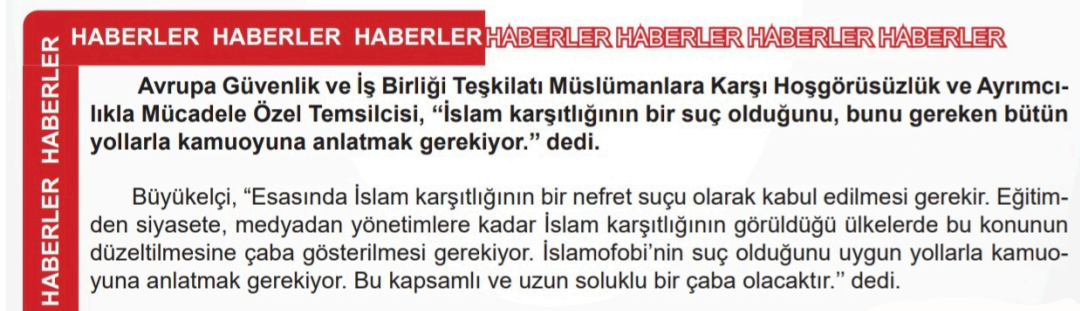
HABERLER HABERLER

HABERLER HABERLER HABERLER HABERLER HABERLER HABERLER HABERLER

Avrupa Güvenlik ve İş Birliği Teşkilatı Müslümanlara Karşı Hoşgörüsüzlük ve Ayrımcılıkla Mücadele Özel Temsilcisi, "İslam karşıtlığının bir suç olduğunu, bunu gereken bütün yollarla kamuoyuna anlatmak gerekiyor." dedi.

Büyükelçi, "Esasında İslam karşıtlığının bir nefret suçu olarak kabul edilmesi gerekir. Eğitimden siyasete, medyadan yönetimlere kadar İslam karşıtlığının görüldüğü ülkelerde bu konunun düzeltilmesine çaba gösterilmesi gerekiyor. İslamofobi'nin suç olduğunu uygun yollarla kamuoyuna anlatmak gerekiyor. Bu kapsamlı ve uzun soluklu bir çaba olacaktır." dedi.